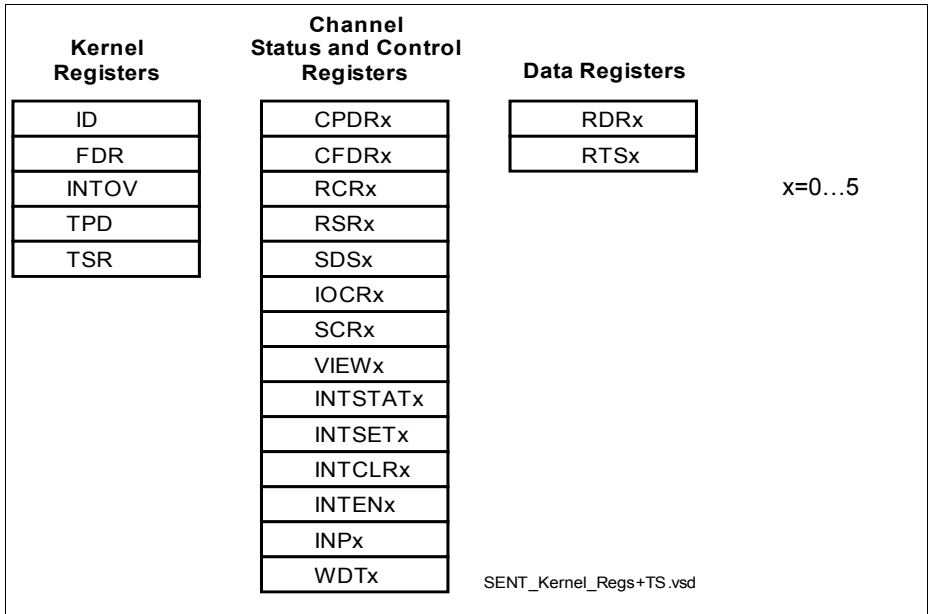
Kernel Registers

ID
FDR
INTOV
TPD
TSR

Channel Status and Control Registers

CPDRx
CFDRx
RCRx
RSRx
SDSx
IOCRx
SCRx
VIEWx
INTSTATx
INTSETx
INTCLRx
INTENx
INPx
WDTx

Data Registers

RDRx
RTSx

x=0…5

SENT_Kernel_Regs+TS.vsd